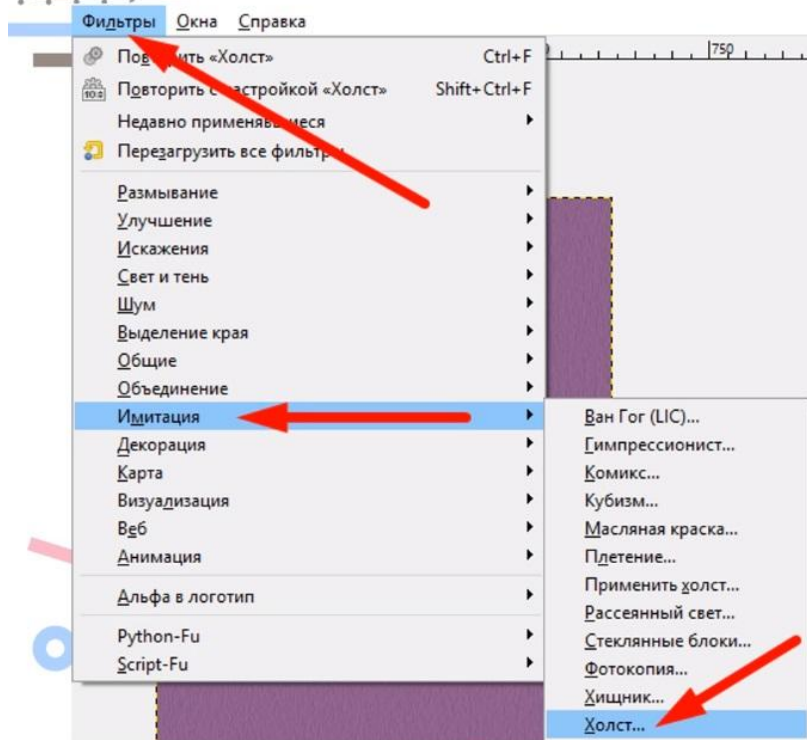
Фильтры Окна Справка

750

Пов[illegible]ить «Холст» Ctrl+F
Повторить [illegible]строй­кой «Холст» Shift+Ctrl+F
Недавно применяв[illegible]еся
Перезагрузить все фильт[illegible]

Размывание
Улучшение
Искажения
Свет и тень
Шум
Выделение края
Общие
Объединение
Имитация
Декорация
Карта
Визуализация
Веб
Анимация

Альфа в логотип

Python-Fu
Script-Fu

Ван Гог (LIC)...
Гимпрессионист...
Комикс...
Кубизм...
Масляная краска...
Плетение...
Применить холст...
Рассеянный свет...
Стеклянные блоки...
Фотокопия...
Хищник...
Холст...